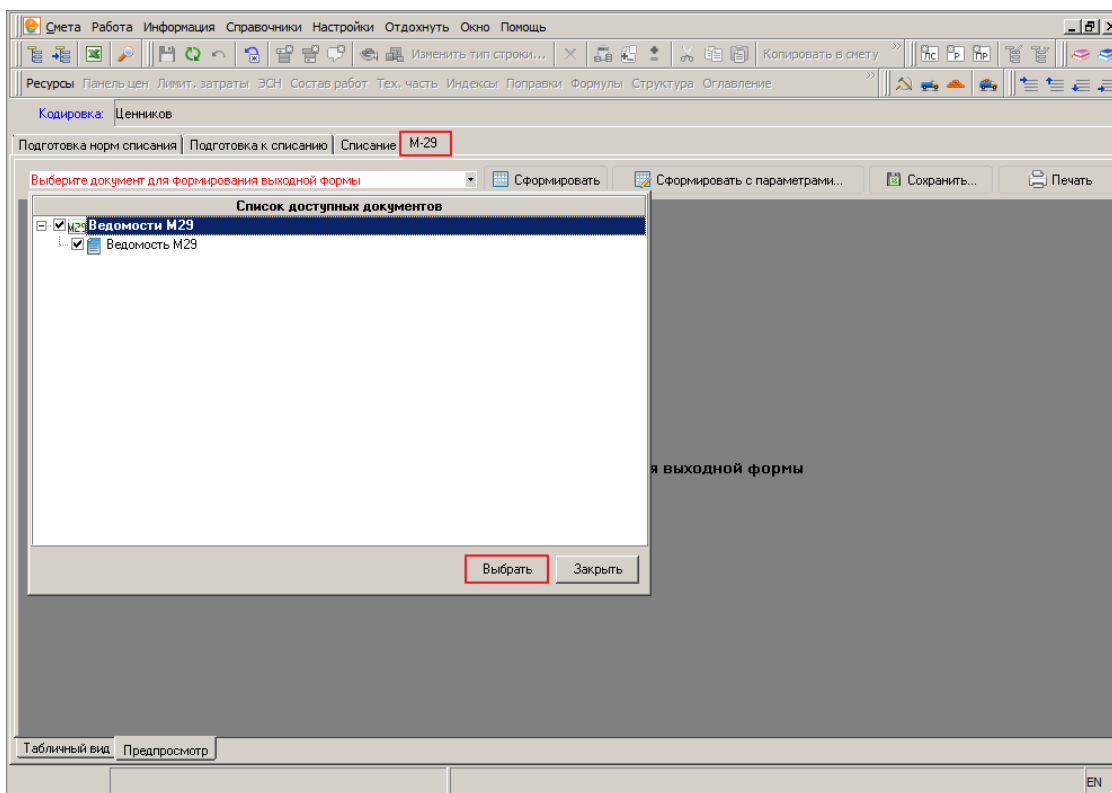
Смета Работа Информация Справочники Настройки Отдохнуть Окно Помощь

Изменить тип строки... Копировать в смету

Ресурсы Панель цен Лимит. затраты ЭСН Состав работ Тех. часть Индексы Поправки Формулы Структура Оглавление

Кодировка: Ценников

Подготовка норм списания | Подготовка к списанию | Списание | М-29

Выберите документ для формирования выходной формы

Сформировать

Сформировать с параметрами...

Сохранить...

Печать

Список доступных документов

Ведомости М29

Ведомость М29

я выходной формы

Выбрать

Закрыть

Табличный вид

Предпросмотр

EN